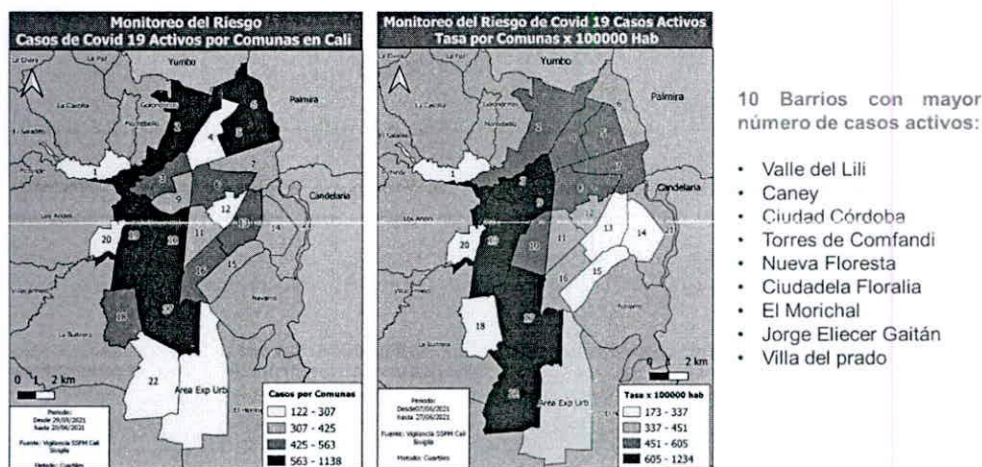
Monitoreo del Riesgo
Casos de Covid 19 Activos por Comunas en Cali

Yumbo
Palmira
Candelaria
Area Exp Urb
0 1 2 km

1
2
3
4
5
6
7
8
9
10
11
12
13
14
15
16
17
18
19
20
21
22

Casos por Comunas
122 - 307
307 - 425
425 - 563
563 - 1138

Periodo:
Desde 29/05/2021
hasta 20/06/2021
Fuente: Vigilancia SSPM Cali Sivigila
Metodo: Cuartiles

Monitoreo del Riesgo de Covid 19 Casos Activos
Tasa por Comunas x 100000 Hab

Yumbo
Palmira
Candelaria
Area Exp Urb
0 1 2 km

Tasa x 100000 hab
173 - 337
337 - 451
451 - 605
605 - 1234

Periodo:
Desde 07/06/2021
hasta 27/06/2021
Fuente: Vigilancia SSPM Cali Sivigila
Metodo: Cuartiles

10 Barrios con mayor número de casos activos:

• Valle del Lili
• Caney
• Ciudad Córdoba
• Torres de Comfandi
• Nueva Floresta
• Ciudadela Floralia
• El Morichal
• Jorge Eliecer Gaitán
• Villa del prado